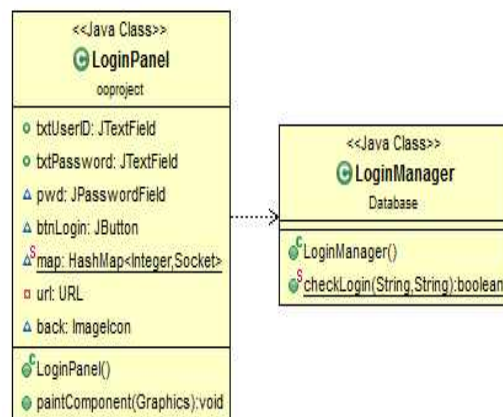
<<Java Class>>
LoginPanel
ooproject

txtUserID: JTextField
txtPassword: JTextField
pwd: JPasswordField
btnLogin: JButton
map: HashMap<Integer,Socket>
url: URL
back: ImageIcon

LoginPanel()
paintComponent(Graphics):void

<<Java Class>>
LoginManager
Database

LoginManager()
checkLogin(String,String):boolean